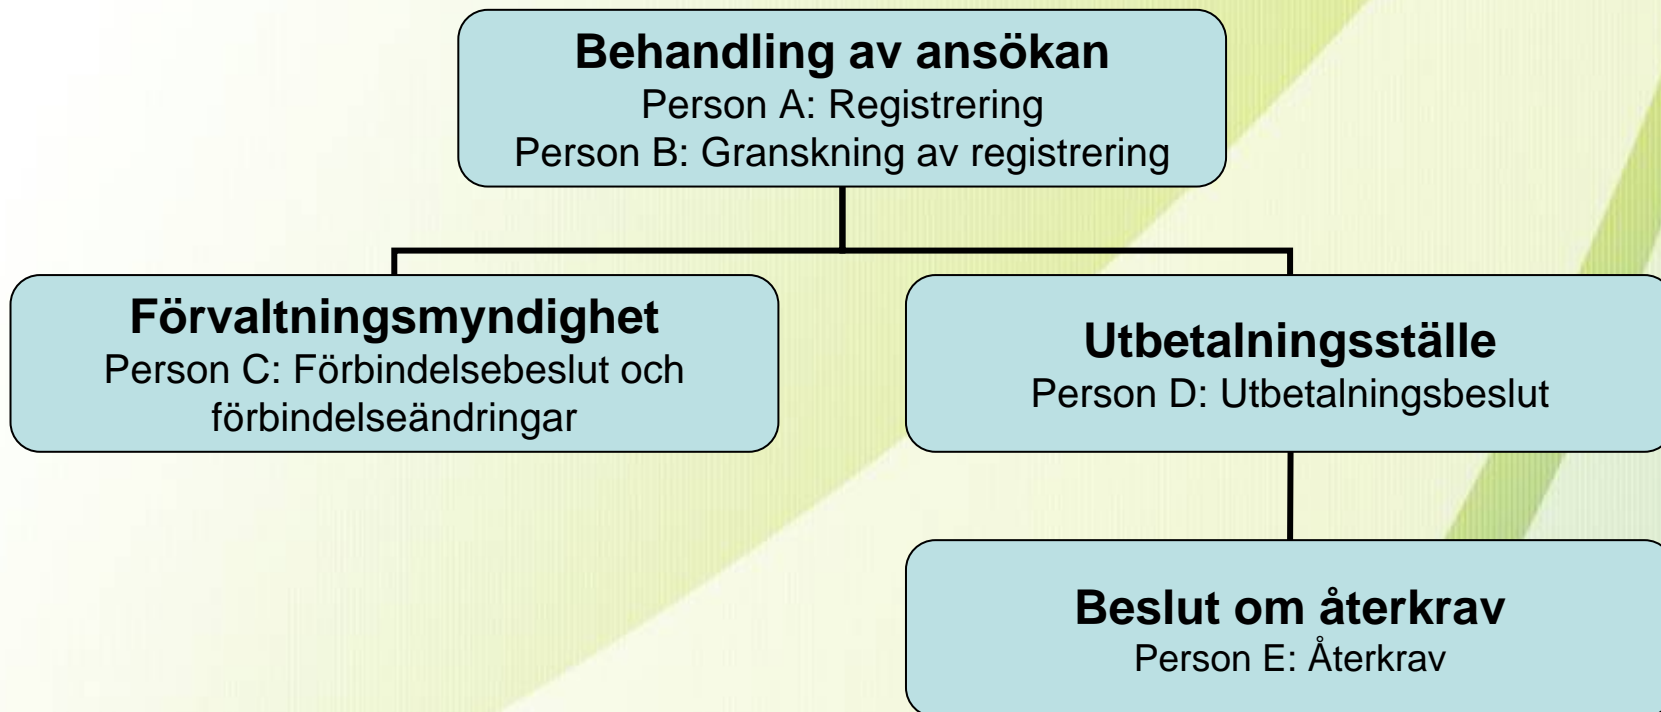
Behandling av ansökan
Person A: Registrering
Person B: Granskning av registrering

Förvaltningsmyndighet
Person C: Förbindelsebeslut och förbindelseändringar

Utbetalningsställe
Person D: Utbetalningsbeslut

Beslut om återkrav
Person E: Återkrav